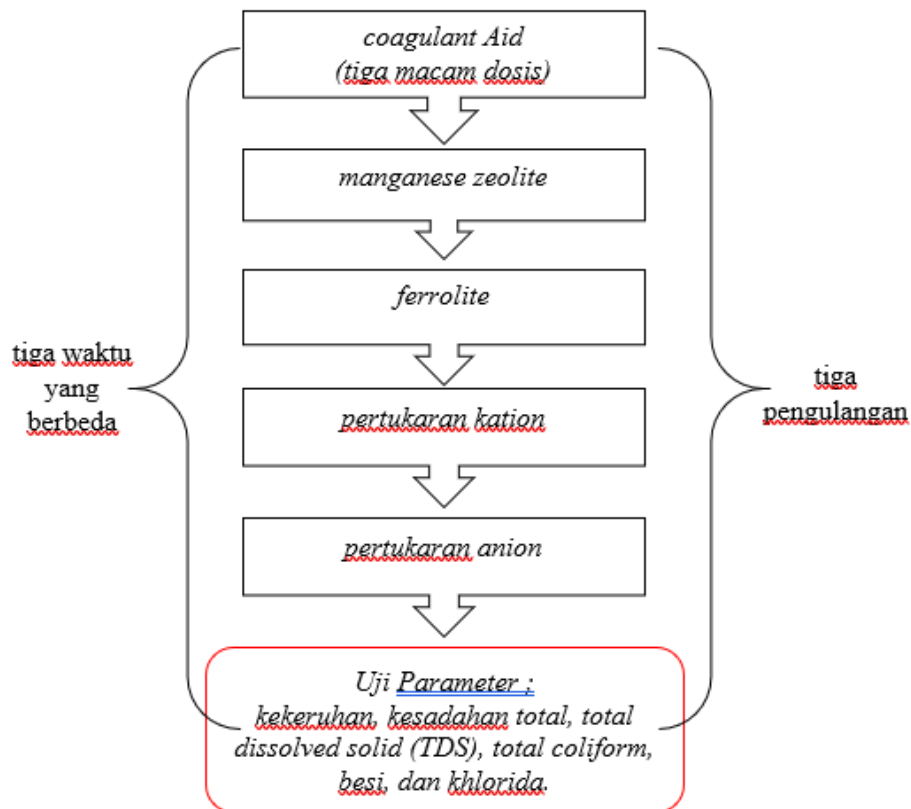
coagulant Aid
(tiga macam dosis)

manganese zeolite

ferrolite

pertukaran kation

pertukaran anion

Uji Parameter ;
kekeruhan, kesadahan total, total dissolved solid (TDS), total coliform, besi, dan khlorida.

tiga waktu yang berbeda

tiga pengulangan